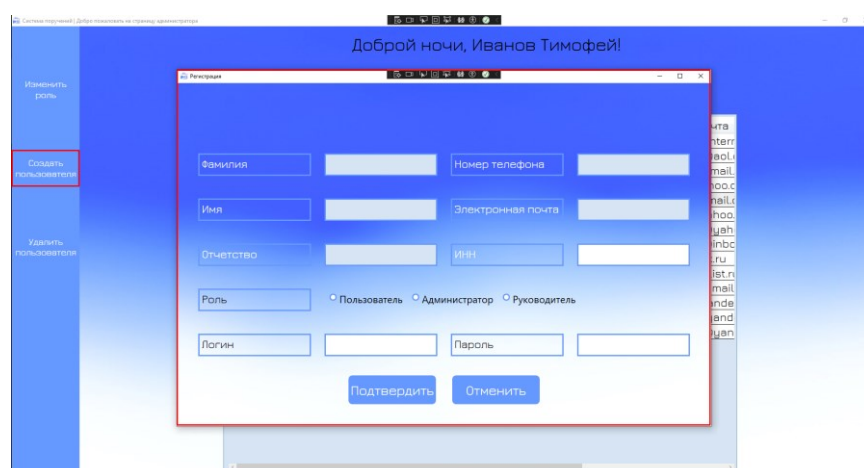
Система поручений | Добро пожаловать на страницу администратора

Доброй ночи, Иванов Тимофей!

Изменить роль

Создать пользователя

Удалить пользователя

Регистрация

Фамилия

Номер телефона

Имя

Электронная почта

Отчетство

ИНН

Роль

Пользователь

Администратор

Руководитель

Логин

Пароль

Подтвердить

Отменить

чта
nterr
aol.
mail.
hoo.c
nail.
hoo.
yah
inbc
.ru
ist.r
mail.
nde
and
yan